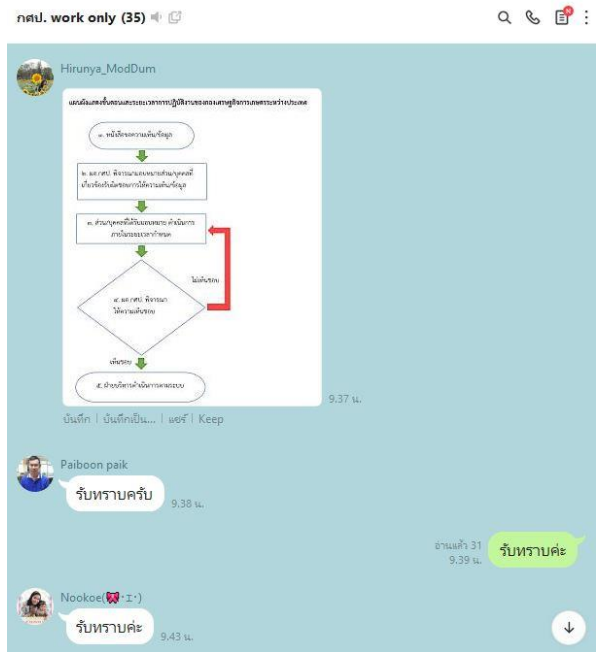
กศป. work only (35)

Hirunya_ModDum

แผนผังแสดงขั้นตอนและระยะเวลาการปฏิบัติงานของสองเศรษฐกิจการเกษตรระหว่างประเทศ

๑. หน่วยงานขอความเห็นข้อมูล

๒. ผอ.กศป. พิจารณามอบหมายส่วน/บุคคลที่เกี่ยวข้องกับขั้นตอนการให้ความเห็นข้อมูล

๓. ส่วน/บุคคลที่ได้รับมอบหมาย ดำเนินการภายในระยะเวลากำหนด

ไม่เห็นชอบ

๔. ผอ.กศป. พิจารณาให้ความเห็นชอบ

เห็นชอบ

๕. ฝ่ายบริหารดำเนินการตามระบบ

9.37 น.

บันทึก | บันทึกเป็น... | แชร์ | Keep

Paiboon paik

รับทราบครับ

9.38 น.

อ่านแล้ว 31
9.39 น.

รับทราบค่ะ

Nookoe(🎀·ɪ·)

รับทราบค่ะ

9.43 น.